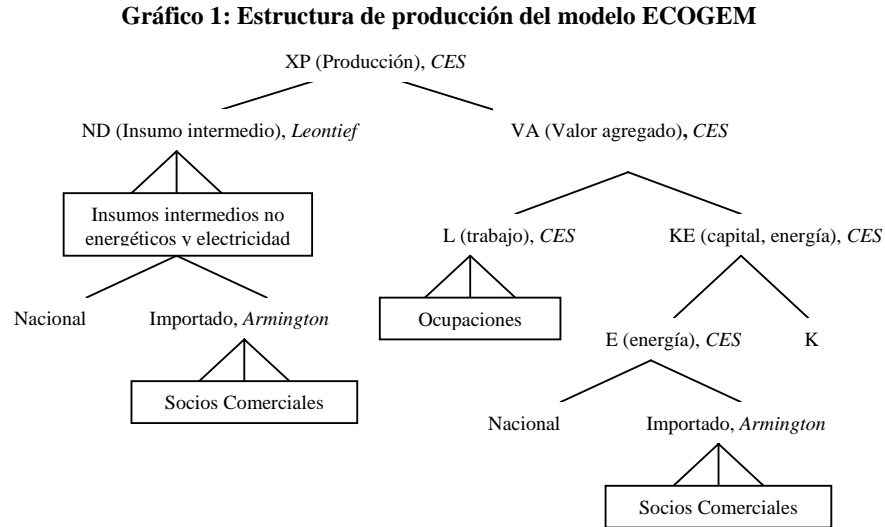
Gráfico 1: Estructura de producción del modelo ECOGEM

XP (Producción), CES

ND (Insumo intermedio), Leontief

VA (Valor agregado), CES

Insumos intermedios no energéticos y electricidad

L (trabajo), CES

KE (capital, energía), CES

Ocupaciones

Nacional

Importado, Armington

E (energía), CES

K

Socios Comerciales

Nacional

Importado, Armington

Socios Comerciales